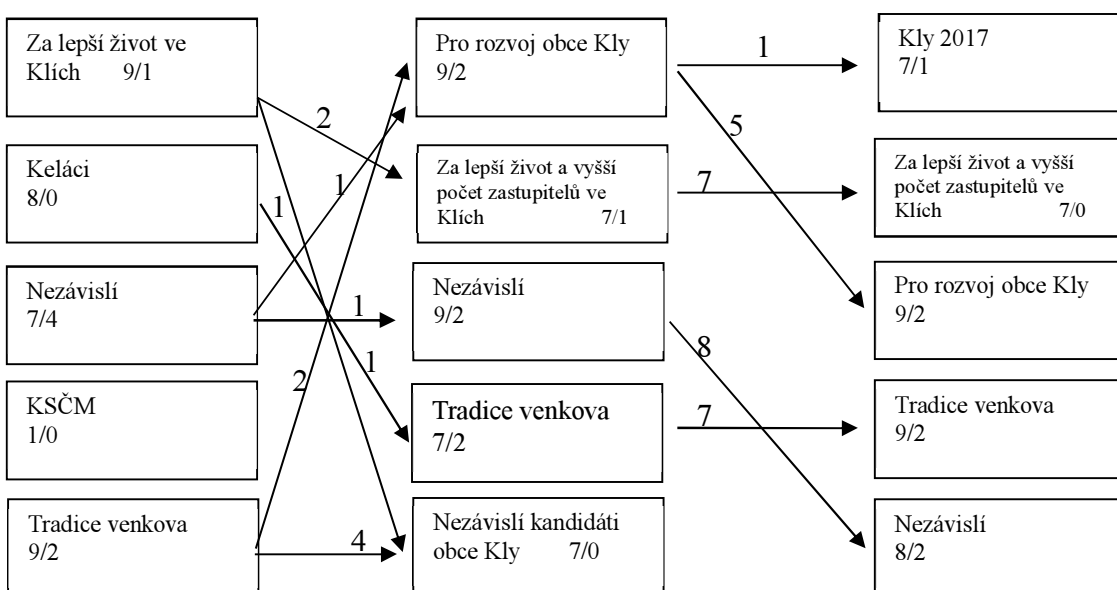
Za lepší život ve Klích 9/1

Keláci 8/0

Nezávislí 7/4

KSČM 1/0

Tradice venkova 9/2

Pro rozvoj obce Kly 9/2

Za lepší život a vyšší počet zastupitelů ve Klích 7/1

Nezávislí 9/2

Tradice venkova 7/2

Nezávislí kandidáti obce Kly 7/0

Kly 2017 7/1

Za lepší život a vyšší počet zastupitelů ve Klích 7/0

Pro rozvoj obce Kly 9/2

Tradice venkova 9/2

Nezávislí 8/2

2

1

1

1

1

2

4

1

5

7

8

7